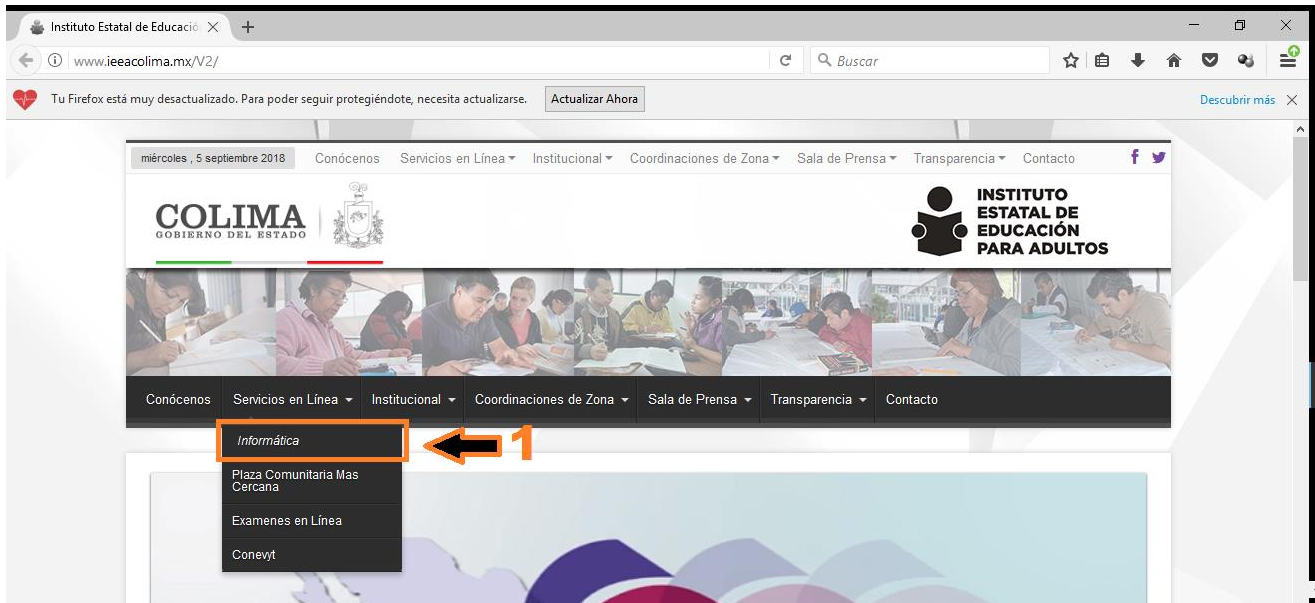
Instituto Estatal de Educació ×

www.ieeacolima.mx/V2/

Buscar

Tu Firefox está muy desactualizado. Para poder seguir protegiéndote, necesita actualizarse.

Actualizar Ahora

Descubrir más

miércoles , 5 septiembre 2018 Conócenos Servicios en Línea Institucional Coordinaciones de Zona Sala de Prensa Transparencia Contacto

COLIMA
GOBIERNO DEL ESTADO

INSTITUTO ESTATAL DE EDUCACIÓN PARA ADULTOS

Conócenos Servicios en Línea Institucional Coordinaciones de Zona Sala de Prensa Transparencia Contacto

Informática

1

Plaza Comunitaria Mas Cercana

Examenes en Línea

Conevyt